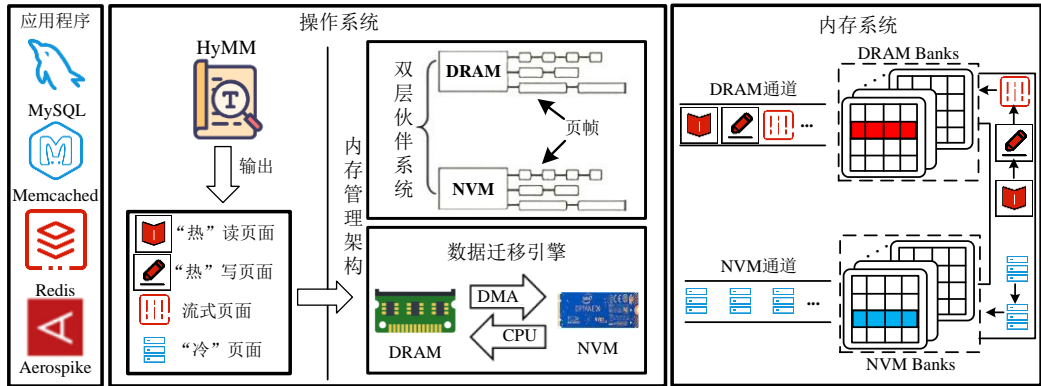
应用程序

MySQL

Memcached

Redis

Aerospike

操作系统

HyMM

输出

“热”读页面

“热”写页面

流式页面

“冷”页面

内存管理架构

双层伙伴系统

DRAM

NVM

页帧

数据迁移引擎

DMA

CPU

DRAM

NVM

内存系统

DRAM Banks

DRAM通道

...

NVM通道

...

NVM Banks